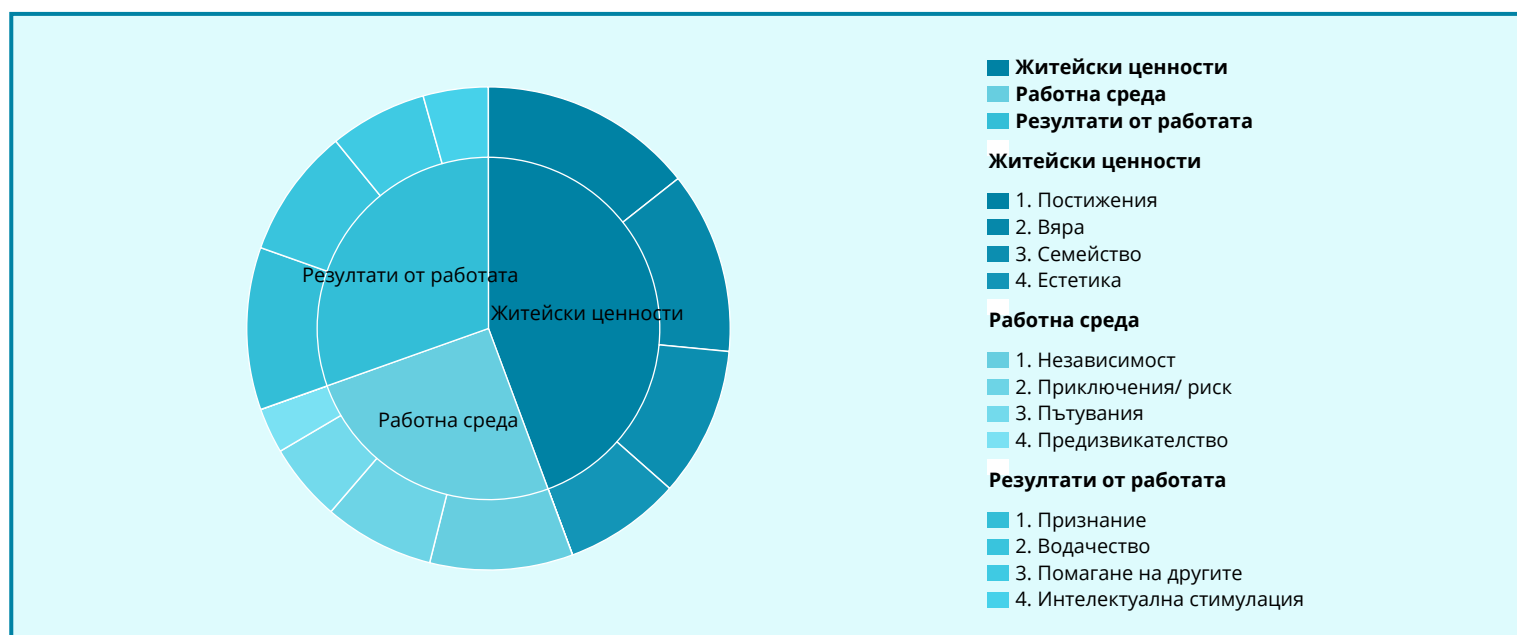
Резултати от работата

Житейски ценности

Работна среда

Житейски ценности
Работна среда
Резултати от работата

Житейски ценности

1. Постижения
2. Вяра
3. Семейство
4. Естетика

Работна среда

1. Независимост
2. Приключения/ риск
3. Пътувания
4. Предизвикателство

Резултати от работата

1. Признание
2. Водачество
3. Помагане на другите
4. Интелектуална стимулация